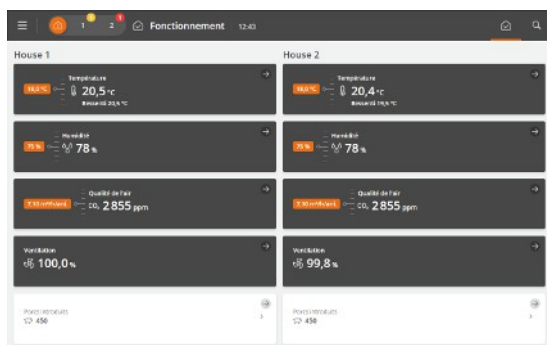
1 2 Fonctionnement 12:43

House 1

18,0 °C Température 20,5 °C
Ressenti 20,5 °C

75 % Humidité 78 %

3,30 m³/h/animal Qualité de l'air $CO_2$ 2 855 ppm

Ventilation 100,0 %

Porcs introduits 450

House 2

18,0 °C Température 20,4 °C
Ressenti 19,5 °C

75 % Humidité 78 %

3,30 m³/h/animal Qualité de l'air $CO_2$ 2 855 ppm

Ventilation 99,8 %

Porcs introduits 450